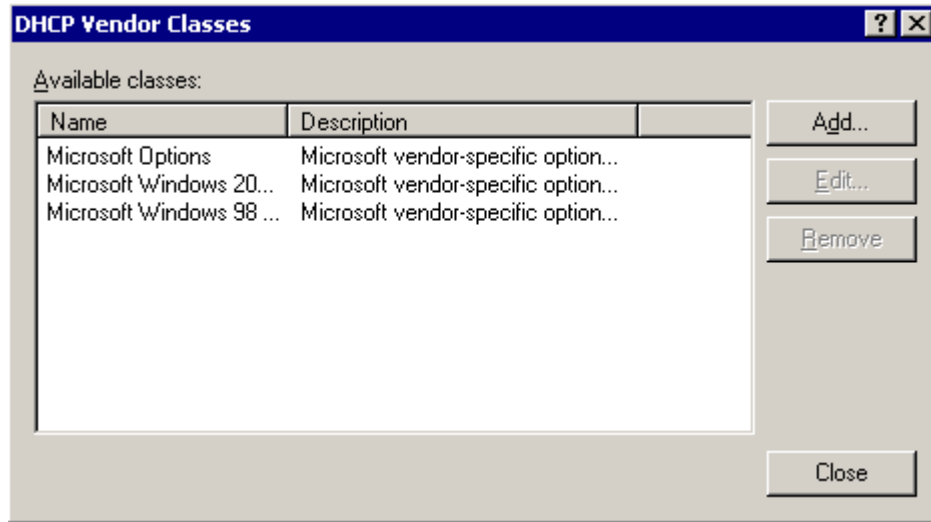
DHCP Vendor Classes

?

Available classes:

| Name | Description |
|---|---|
| Microsoft Options | Microsoft vendor-specific option... |
| Microsoft Windows 20... | Microsoft vendor-specific option... |
| Microsoft Windows 98 ... | Microsoft vendor-specific option... |

Add...

Edit...

Remove

Close